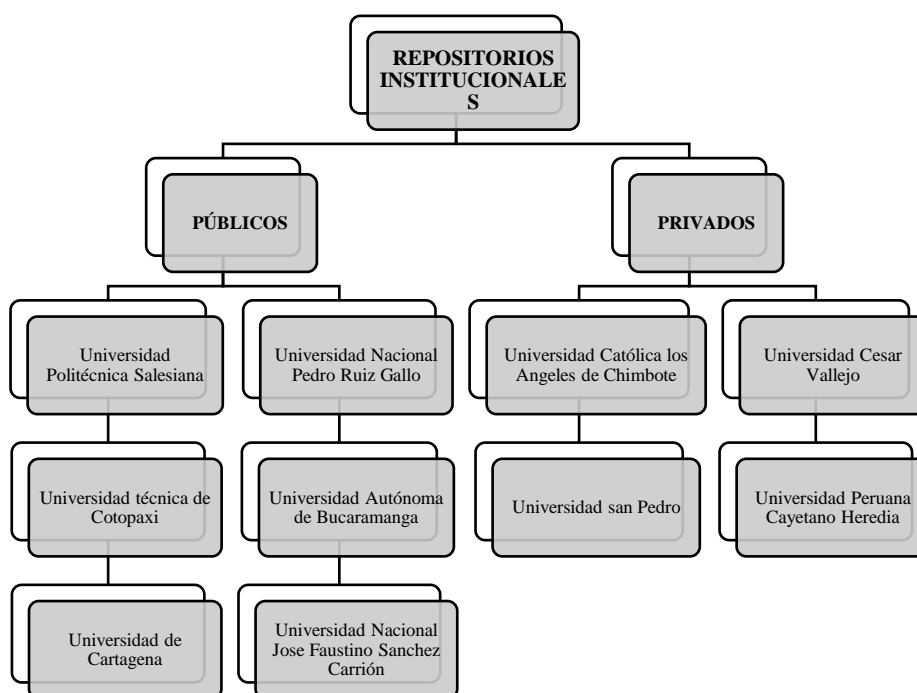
REPOSITORIOS INSTITUCIONALE S

PÚBLICOS

PRIVADOS

Universidad Politécnica Salesiana

Universidad técnica de Cotopaxi

Universidad de Cartagena

Universidad Nacional Pedro Ruiz Gallo

Universidad Autónoma de Bucaramanga

Universidad Nacional Jose Faustino Sanchez Carrión

Universidad Católica los Angeles de Chimbote

Universidad san Pedro

Universidad Cesar Vallejo

Universidad Peruana Cayetano Heredia